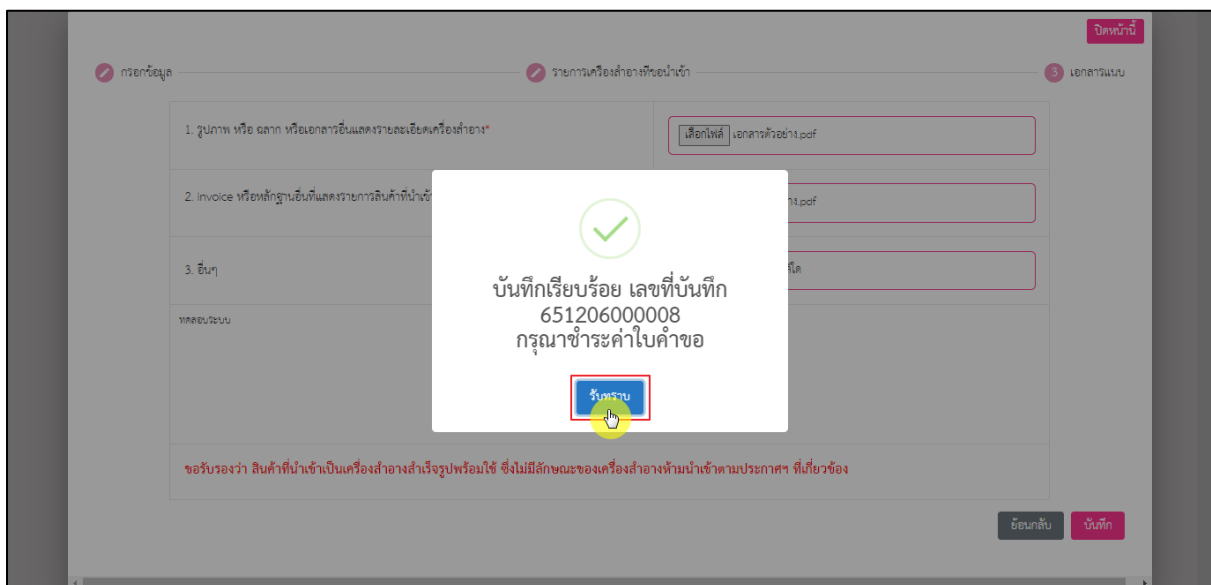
ปิดหน้านี้

กรอกข้อมูล

รายการเครื่องสำอางที่ขอนำเข้า

3 เอกสารแนบ

1. รูปภาพ หรือ ฉลาก หรือเอกสารอื่นแสดงรายละเอียดเครื่องสำอาง*

เลือกไฟล์ เอกสารตัวอย่าง.pdf

2. Invoice หรือหลักฐานอื่นที่แสดงรายการสินค้าที่นำเข้า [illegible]

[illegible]าง.pdf

3. อื่นๆ

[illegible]ได

ทดสอบระบบ

บันทึกเรียบร้อย เลขที่บันทึก
651206000008
กรุณาชำระค่าใบคำขอ

รับทราบ

ขอรับรองว่า สินค้าที่นำเข้าเป็นเครื่องสำอางสำเร็จรูปพร้อมใช้ ซึ่งไม่มีลักษณะของเครื่องสำอางห้ามนำเข้าตามประกาศฯ ที่เกี่ยวข้อง

ย้อนกลับ

บันทึก